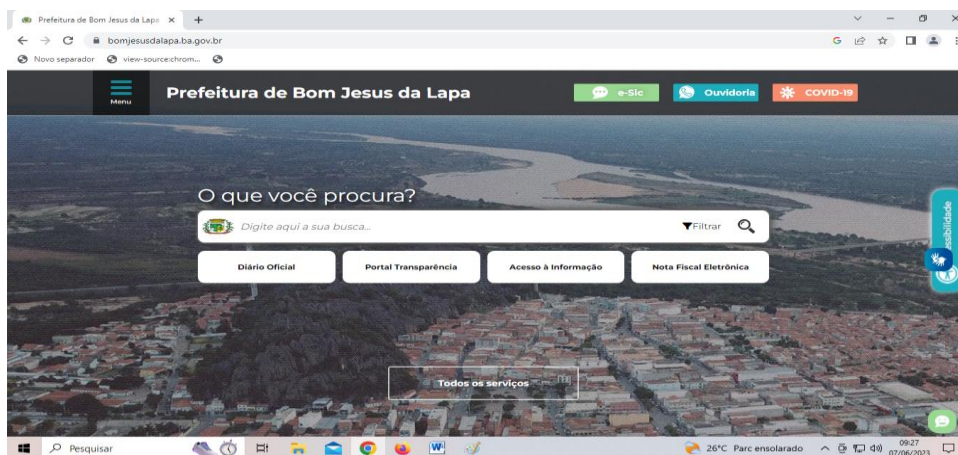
Prefeitura de Bom Jesus da Lapa ×   +

bomjesusdalapa.ba.gov.br

Novo separador   view-source:chrom...

Menu

Prefeitura de Bom Jesus da Lapa

e-Sic   Ouvidoria   COVID-19

O que você procura?

Digite aqui a sua busca...   Filtrar

Diário Oficial   Portal Transparência   Acesso à Informação   Nota Fiscal Eletrônica

Todos os serviços

essibilidade

Pesquisar

26°C Parc ensolarado   09:27 07/06/2023